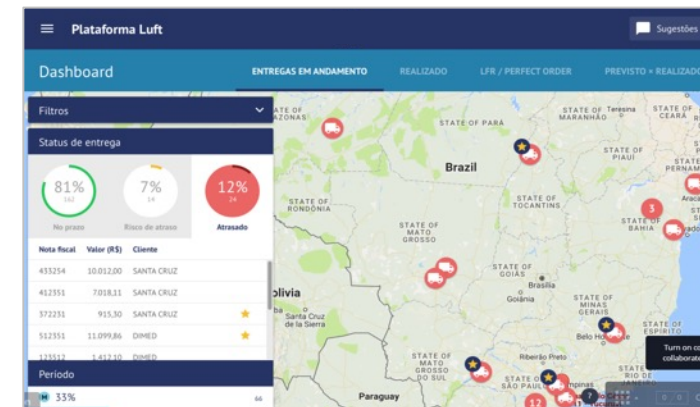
Plataforma Luft
Sugestões

Dashboard
ENTREGAS EM ANDAMENTO
REALIZADO
LFR / PERFECT ORDER
PREVISTO × REALIZADO

Filtros

Status de entrega

81%
162
No prazo

7%
14
Risco de atraso

12%
24
Atrasado

| Nota fiscal | Valor (R$) | Cliente |
|---|---|---|
| 433254 | 10.012,00 | SANTA CRUZ |
| 412351 | 7.018,11 | SANTA CRUZ |
| 372251 | 915,30 | SANTA CRUZ |
| 512351 | 11.099,86 | DIMED |
| 123512 | 1.412,10 | DIMED |

Período
33%
66

STATE OF AMAZONAS
STATE OF PARÁ
STATE OF MARANHÃO
Teresina
STATE OF PIAUÍ
Brazil
STATE OF RONDÔNIA
STATE OF TOCANTINS
STATE OF MATO GROSSO
STATE OF BAHIA
3
Aracaju
Bolivia
Santa Cruz de la Sierra
STATE OF GOIÁS
Brasília
Goiânia
STATE OF MINAS GERAIS
Belo Horizonte
STATE OF ESPÍRITO SANTO
STATE OF MATO GROSSO DO SUL
Ribeirão Preto
STATE OF SÃO PAULO
Campinas
Paraguay
12
Turn on co
collaborat